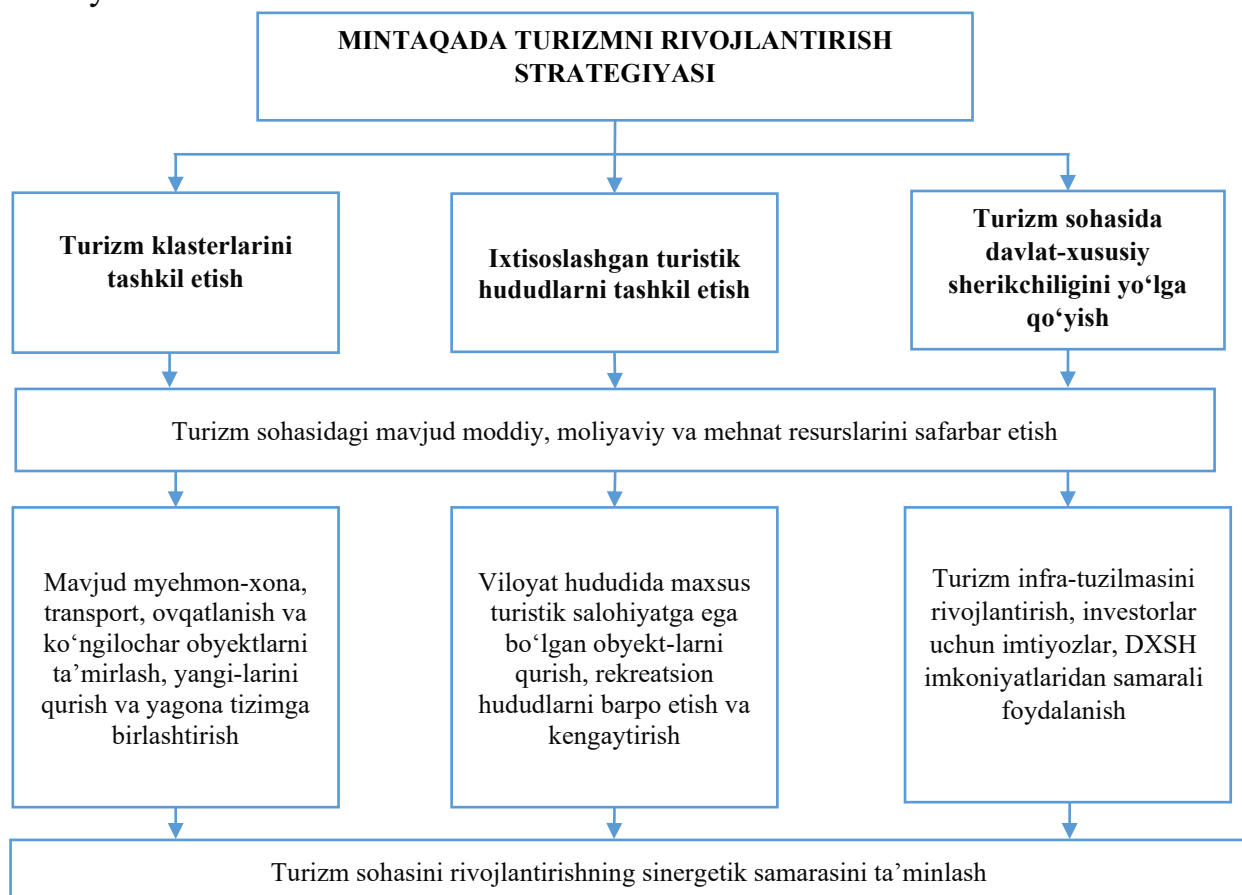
MINTAQADA TURIZMNI RIVOJLANTIRISH STRATEGIYASI

Turizm klasterlarini tashkil etish

Ixtisoslashgan turistik hududlarni tashkil etish

Turizm sohasida davlat-xususiy sherikchiligini yo‘lga qo‘yish

Turizm sohasidagi mavjud moddiy, moliyaviy va mehnat resurslarini safarbar etish

Mavjud myehmon-xona, transport, ovqatlanish va ko‘ngilochar obyektlarni ta’mirlash, yangi-larini qurish va yagona tizimga birlashtirish

Viloyat hududida maxsus turistik salohiyatga ega bo‘lgan obyekt-larni qurish, rekreatsion hududlarni barpo etish va kengaytirish

Turizm infra-tuzilmasini rivojlantirish, investorlar uchun imtiyozlar, DXSH imkoniyatlaridan samarali foydalanish

Turizm sohasini rivojlantirishning sinergetik samarasini ta’minlash